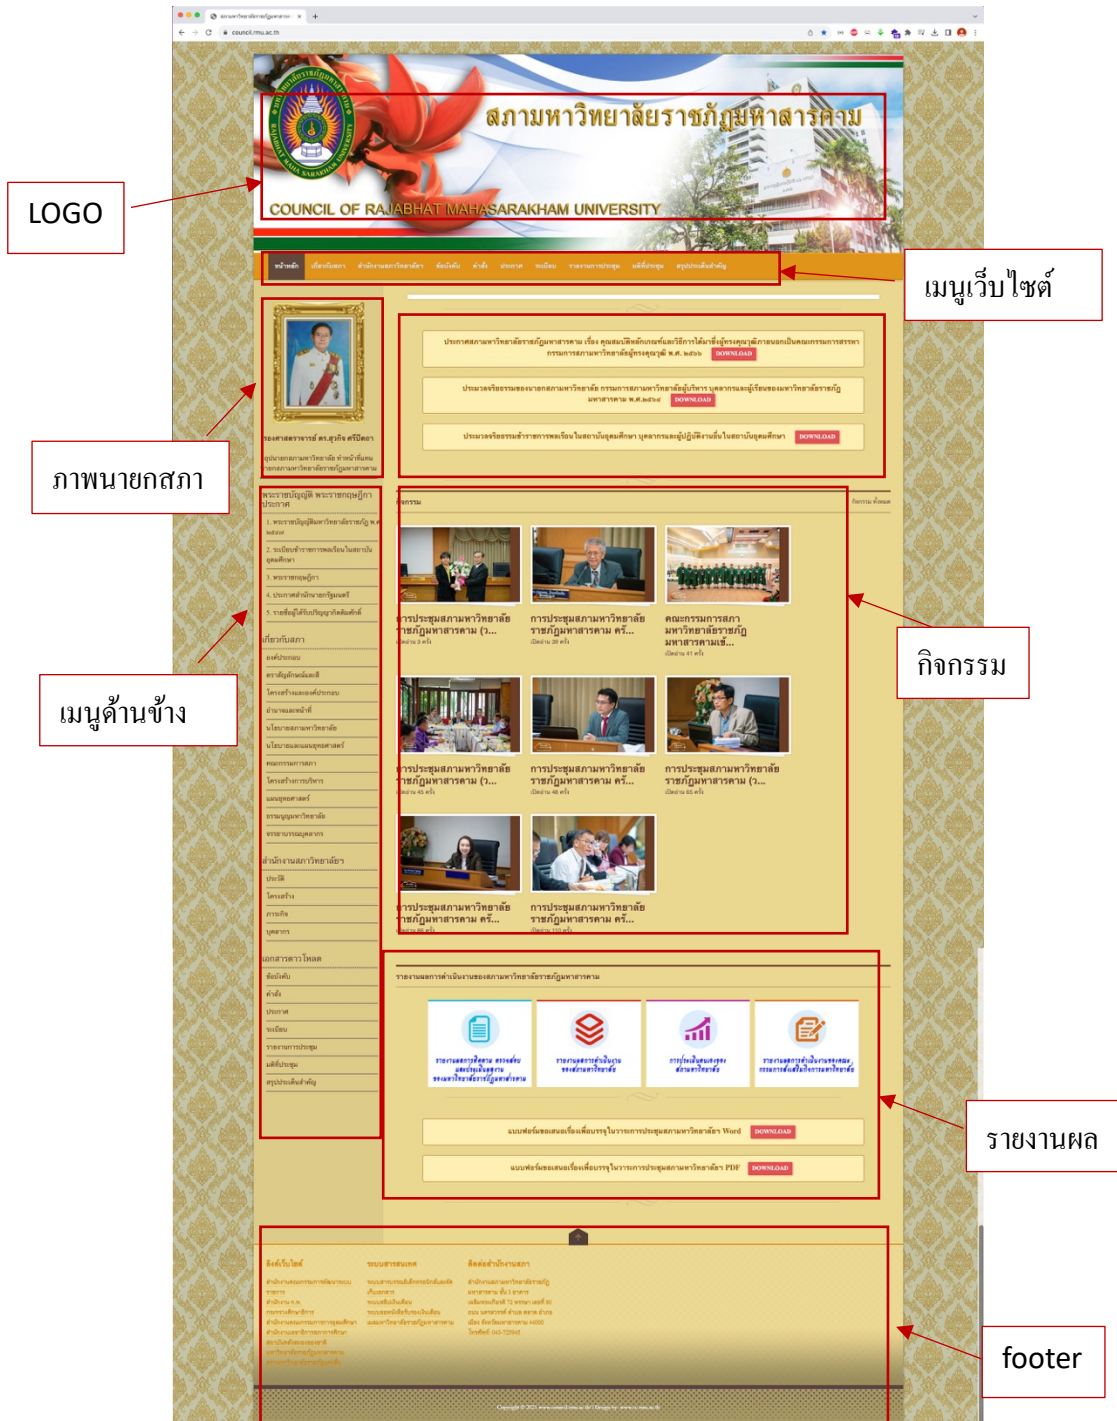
council.rmu.ac.th

สภามหาวิทยาลัยราชภัฏมหาสารคาม

COUNCIL OF RAJABHAT MAHASARAKHAM UNIVERSITY

LOGO

หน้าหลัก เกี่ยวกับสภา สำนักงานสภามหาวิทยาลัย ข้อบังคับ คำสั่ง ประกาศ ระเบียบ รายงานการประชุม มติที่ประชุม สรุปประเด็นสำคัญ

เมนูเว็บไซต์

DOWNLOAD

DOWNLOAD

DOWNLOAD

ภาพนายกสภา

พระราชบัญญัติ พระราชกฤษฎีกา ประกาศ

เกี่ยวกับสภา

สำนักงานสภามหาวิทยาลัย

เอกสารดาวโหลด

เมนูด้านข้าง

กิจกรรม

การประชุมสภามหาวิทยาลัยราชภัฏมหาสารคาม (ว...

การประชุมสภามหาวิทยาลัยราชภัฏมหาสารคาม ครั้...

คณะกรรมการสภามหาวิทยาลัยราชภัฏมหาสารคามเข้...

การประชุมสภามหาวิทยาลัยราชภัฏมหาสารคาม (ว...

การประชุมสภามหาวิทยาลัยราชภัฏมหาสารคาม ครั้...

การประชุมสภามหาวิทยาลัยราชภัฏมหาสารคาม (ว...

การประชุมสภามหาวิทยาลัยราชภัฏมหาสารคาม ครั้...

การประชุมสภามหาวิทยาลัยราชภัฏมหาสารคาม ครั้...

กิจกรรม

รายงานผลการดำเนินงานของสภามหาวิทยาลัยราชภัฏมหาสารคาม

DOWNLOAD

DOWNLOAD

รายงานผล

ลิงค์เว็บไซต์

ระบบสารสนเทศ

ติดต่อสำนักงานสภา

footer